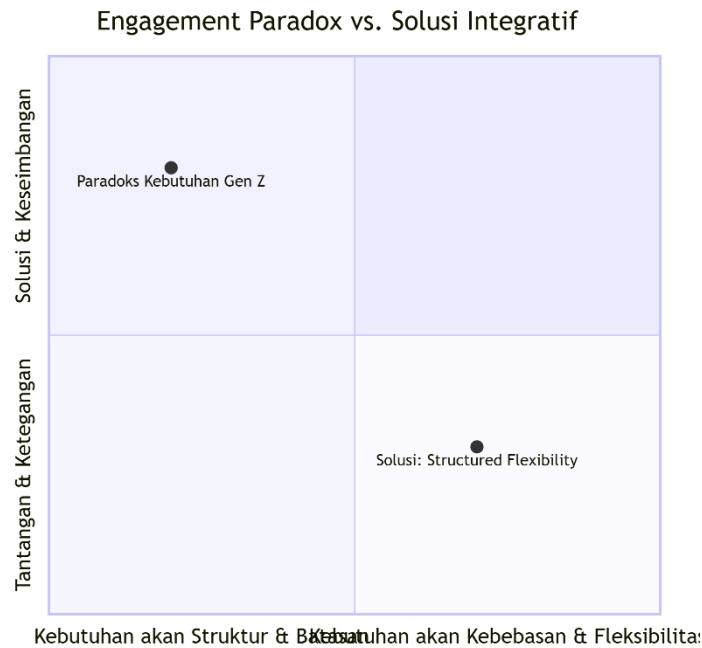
Engagement Paradox vs. Solusi Integratif

Solusi & Keseimbangan

Tantangan & Ketegangan

Paradoks Kebutuhan Gen Z

Solusi: Structured Flexibility

Kebutuhan akan Struktur & B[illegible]

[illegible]butuhan akan Kebebasan & Fleksibilitas